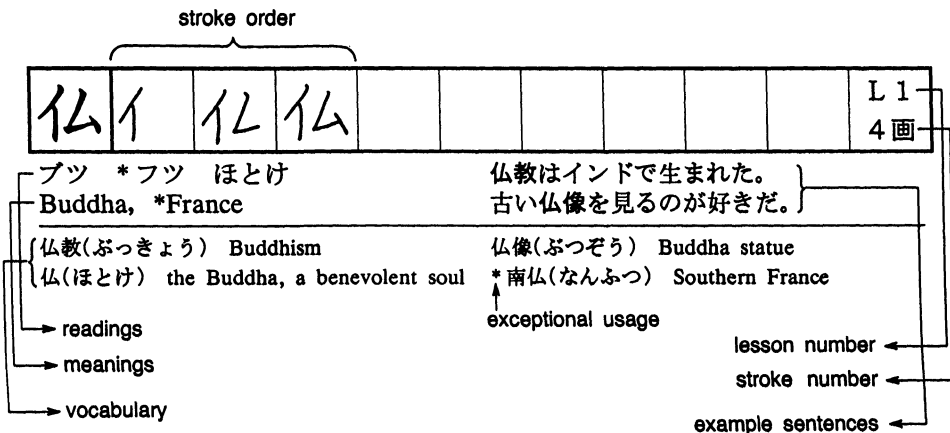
stroke order

| 仏 | 亻 | 仏 | 仏 | | | | | | L 1 4画 |
|---|---|---|---|---|---|---|---|---|---|

ブツ *フツ ほとけ
Buddha, *France

仏教はインドで生まれた。
古い仏像を見るのが好きだ。

仏教(ぶっきょう) Buddhism
仏(ほとけ) the Buddha, a benevolent soul

仏像(ぶつぞう) Buddha statue
*南仏(なんふつ) Southern France

readings
meanings
vocabulary

exceptional usage

lesson number
stroke number
example sentences